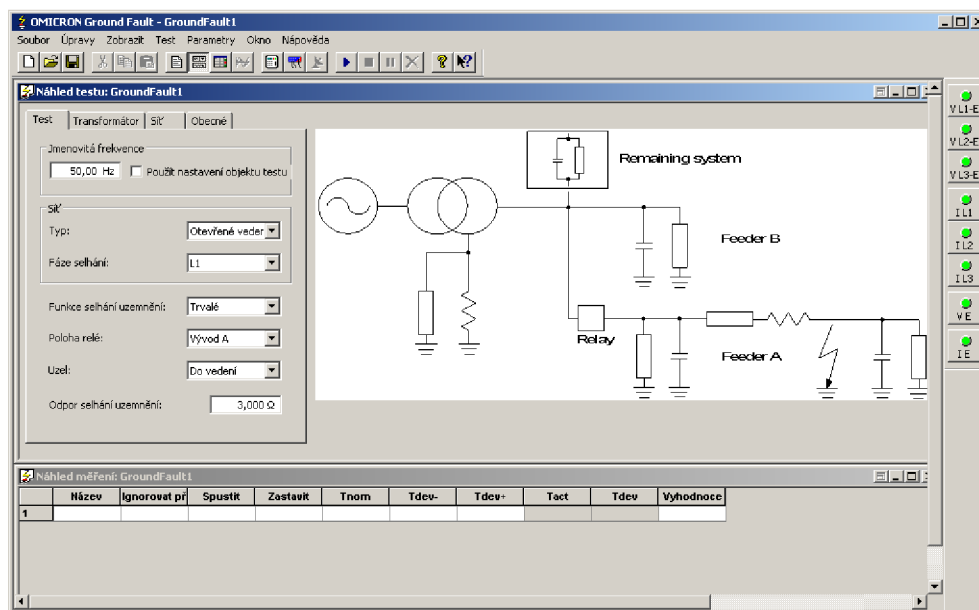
OMICRON Ground Fault - GroundFault1

Soubor Úpravy Zobrazit Test Parametry Okno Nápověda

Náhled testu: GroundFault1

Test | Transformátor | Síť | Obecné

Jmenovitá frekvence

50,00 Hz

Použít nastavení objektu testu

Síť

Typ: Otevřené vedení

Fáze selhání: L1

Funkce selhání uzemnění: Trvalé

Poloha relé: Vývod A

Uzel: Do vedení

Odpor selhání uzemnění: 3,000 Ω

Remaining system

Feeder B

Relay

Feeder A

V L1-E
V L2-E
V L3-E
I L1
I L2
I L3
V E
I E

Náhled měření: GroundFault1

| | Název | Ignorovat př | Spustit | Zastavit | Tnom | Tdev- | Tdev+ | Tact | Tdev | Vyhodnoce |
|---|---|---|---|---|---|---|---|---|---|---|
| 1 | | | | | | | | | | |